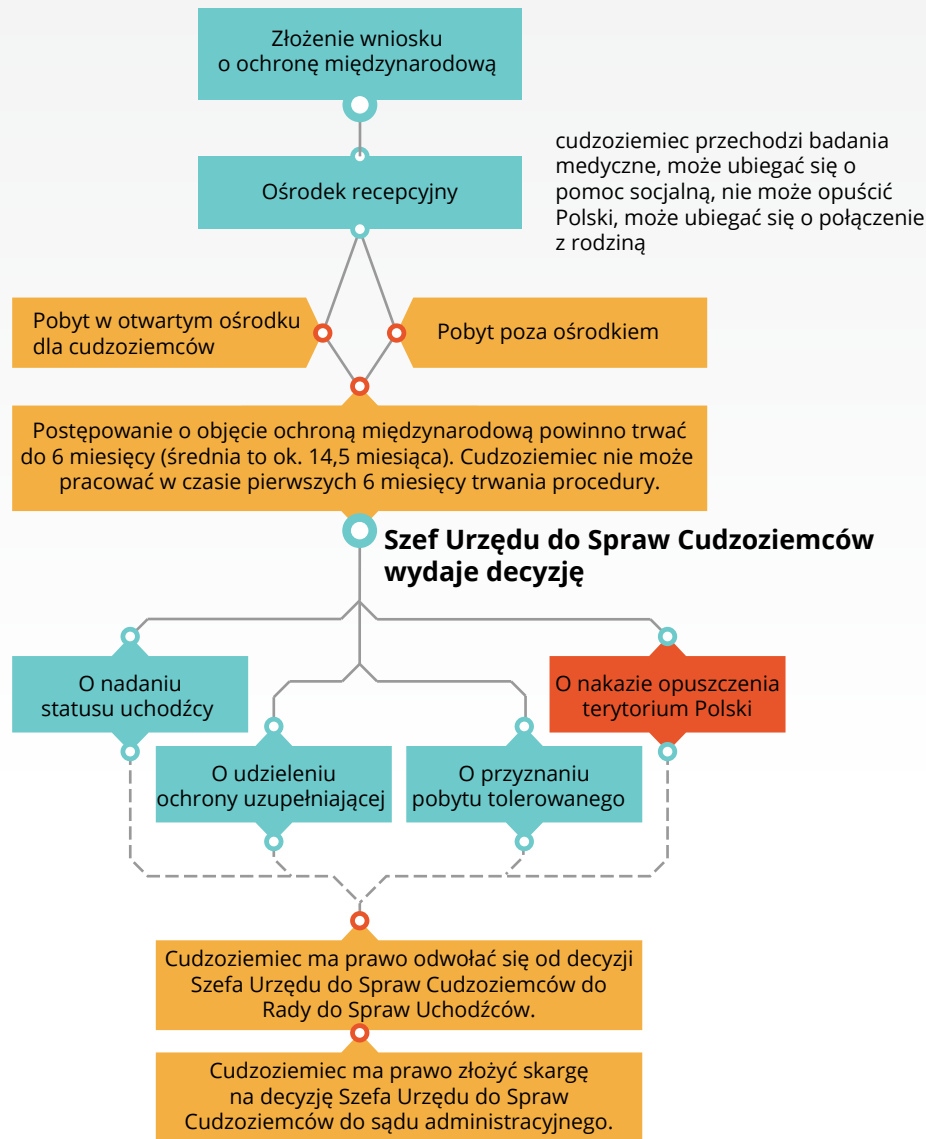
Złożenie wniosku o ochronę międzynarodową

Ośrodek recepcyjny

cudzoziemiec przechodzi badania medyczne, może ubiegać się o pomoc socjalną, nie może opuścić Polski, może ubiegać się o połączenie z rodziną

Pobyt w otwartym ośrodku dla cudzoziemców

Pobyt poza ośrodkiem

Postępowanie o objęcie ochroną międzynarodową powinno trwać do 6 miesięcy (średnia to ok. 14,5 miesiąca). Cudzoziemiec nie może pracować w czasie pierwszych 6 miesięcy trwania procedury.

Szef Urzędu do Spraw Cudzoziemców wydaje decyzję

O nadaniu statusu uchodźcy

O udzieleniu ochrony uzupełniającej

O przyznaniu pobytu tolerowanego

O nakazie opuszczenia terytorium Polski

Cudzoziemiec ma prawo odwołać się od decyzji Szefa Urzędu do Spraw Cudzoziemców do Rady do Spraw Uchodźców.

Cudzoziemiec ma prawo złożyć skargę na decyzję Szefa Urzędu do Spraw Cudzoziemców do sądu administracyjnego.